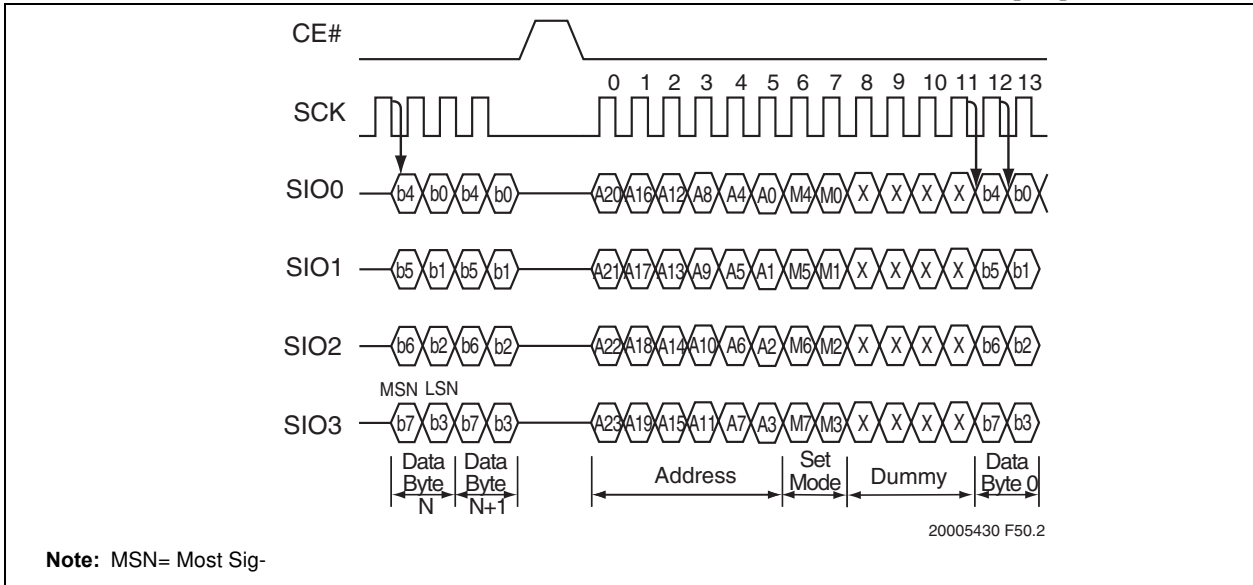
CE#

0 1 2 3 4 5 6 7 8 9 10 11 12 13

SCK

SIO0 b4 b0 b4 b0 A20 A16 A12 A8 A4 A0 M4 M0 X X X X b4 b0

SIO1 b5 b1 b5 b1 A21 A17 A13 A9 A5 A1 M5 M1 X X X X b5 b1

SIO2 b6 b2 b6 b2 A22 A18 A14 A10 A6 A2 M6 M2 X X X X b6 b2

MSN LSN

SIO3 b7 b3 b7 b3 A23 A19 A15 A11 A7 A3 M7 M3 X X X X b7 b3

Data Byte N

Data Byte N+1

Address

Set Mode

Dummy

Data Byte 0

20005430 F50.2

**Note:** MSN= Most Sig-